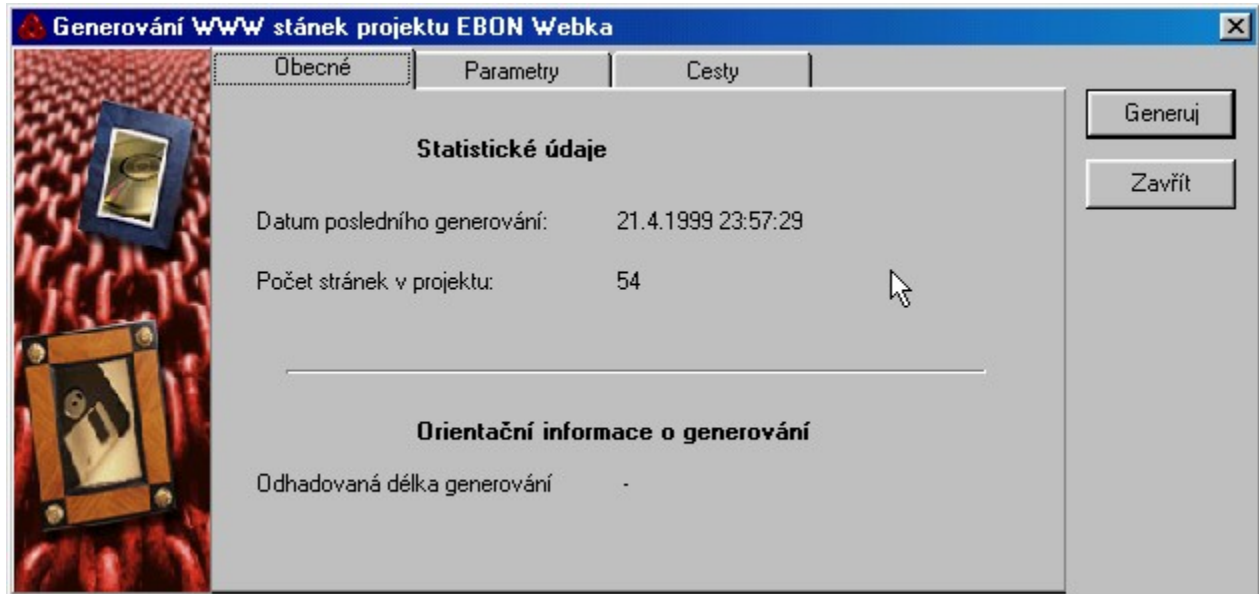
Generování WWW stánek projektu EBON Webka

Obecné | Parametry | Cesty

Generuj

Zavřít

Statistické údaje

Datum posledního generování: 21.4.1999 23:57:29

Počet stránek v projektu: 54

Orientační informace o generování

Odhadovaná délka generování -